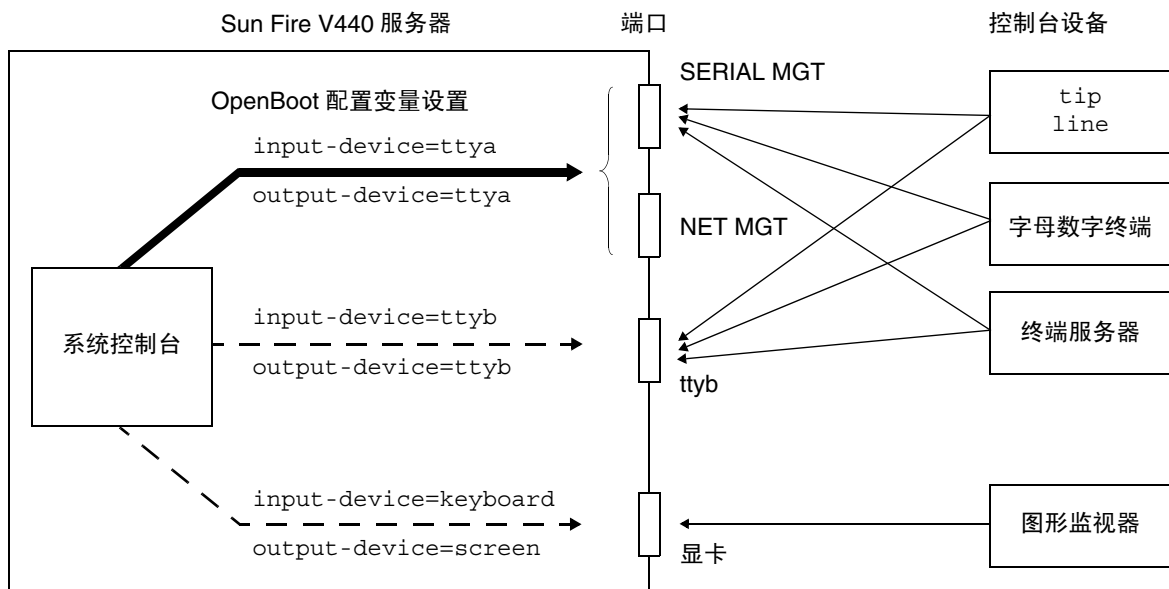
Sun Fire V440 服务器

端口

控制台设备

OpenBoot 配置变量设置

input-device=ttya

output-device=ttya

SERIAL MGT

NET MGT

tip
line

字母数字终端

系统控制台

input-device=ttyb

output-device=ttyb

ttyb

终端服务器

input-device=keyboard

output-device=screen

显卡

图形监视器